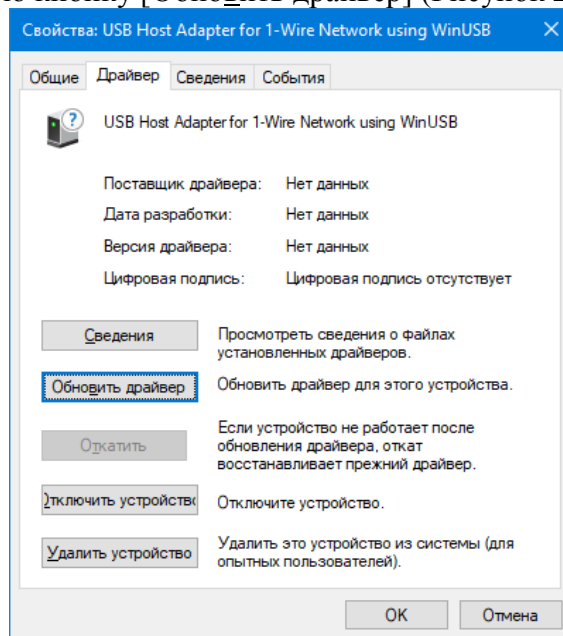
Свойства: USB Host Adapter for 1-Wire Network using WinUSB

Общие | Драйвер | Сведения | События

USB Host Adapter for 1-Wire Network using WinUSB

Поставщик драйвера: Нет данных
Дата разработки: Нет данных
Версия драйвера: Нет данных
Цифровая подпись: Цифровая подпись отсутствует

Сведения — Просмотреть сведения о файлах установленных драйверов.

Обновить драйвер — Обновить драйвер для этого устройства.

Откатить — Если устройство не работает после обновления драйвера, откат восстанавливает прежний драйвер.

тключить устройств — Отключите устройство.

Удалить устройство — Удалить это устройство из системы (для опытных пользователей).

OK | Отмена